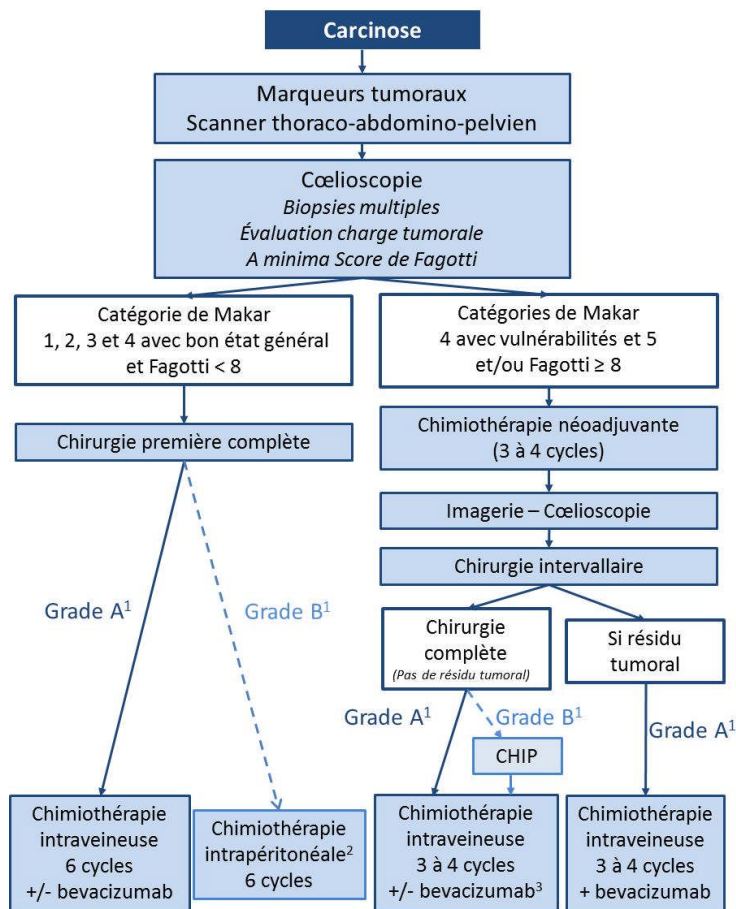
Carcinose

Marqueurs tumoraux
Scanner thoraco-abdomino-pelvien

Cœlioscopie
*Biopsies multiples*
*Évaluation charge tumorale*
*A minima Score de Fagotti*

Catégorie de Makar
1, 2, 3 et 4 avec bon état général et Fagotti < 8

Catégories de Makar
4 avec vulnérabilités et 5 et/ou Fagotti ≥ 8

Chirurgie première complète

Chimiothérapie néoadjuvante
(3 à 4 cycles)

Imagerie – Cœlioscopie

Chirurgie intervallaire

Grade A$^1$

Grade B$^1$

Chirurgie complète
(Pas de résidu tumoral)

Si résidu tumoral

Grade A$^1$

Grade B$^1$

CHIP

Grade A$^1$

Chimiothérapie intraveineuse
6 cycles
+/- bevacizumab

Chimiothérapie intrapéritonéale$^2$
6 cycles

Chimiothérapie intraveineuse
3 à 4 cycles
+/- bevacizumab$^3$

Chimiothérapie intraveineuse
3 à 4 cycles
+ bevacizumab